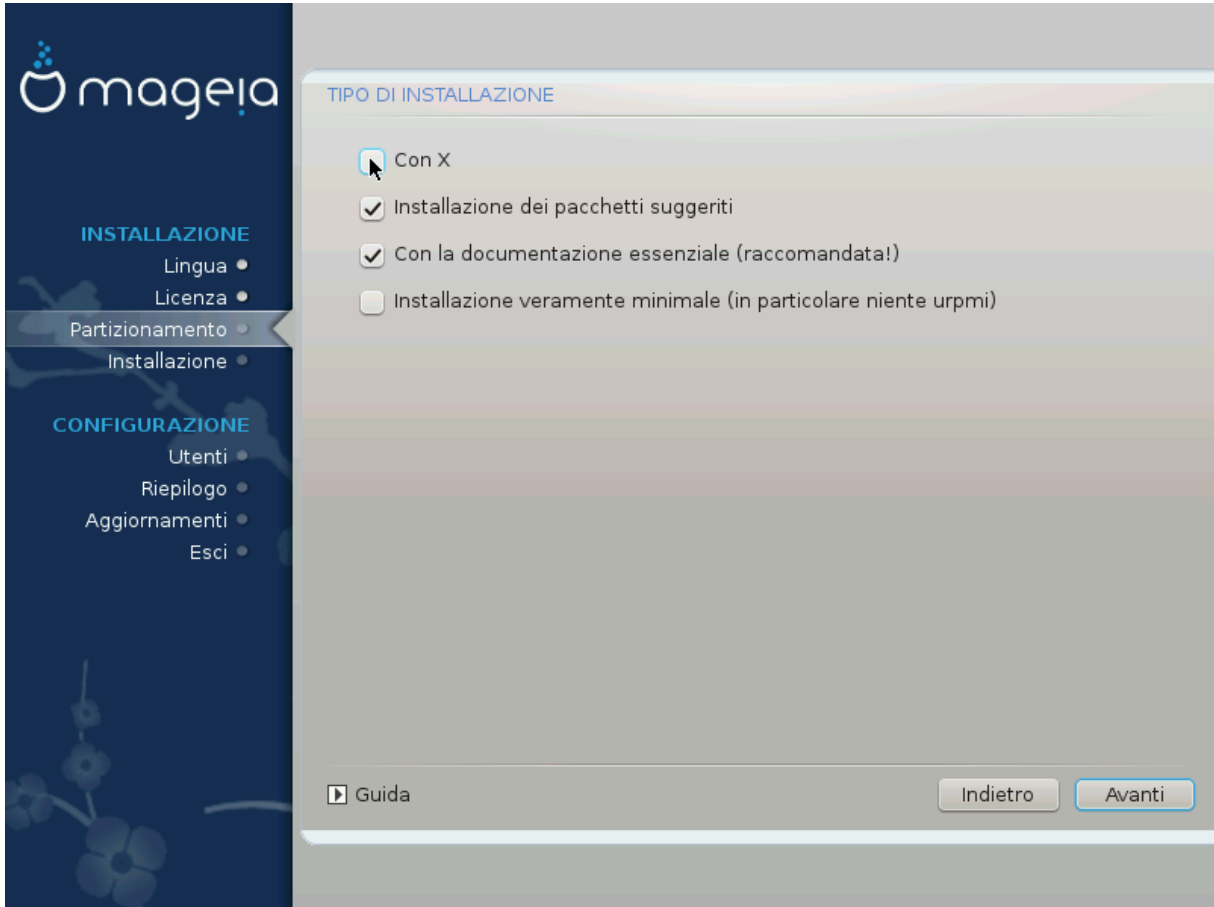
mageia

INSTALLAZIONE
Lingua
Licenza
Partizionamento
Installazione

CONFIGURAZIONE
Utenti
Riepilogo
Aggiornamenti
Esci

TIPO DI INSTALLAZIONE

Con X

Installazione dei pacchetti suggeriti

Con la documentazione essenziale (raccomandata!)

Installazione veramente minimale (in particolare niente urpmi)

Guida

Indietro

Avanti